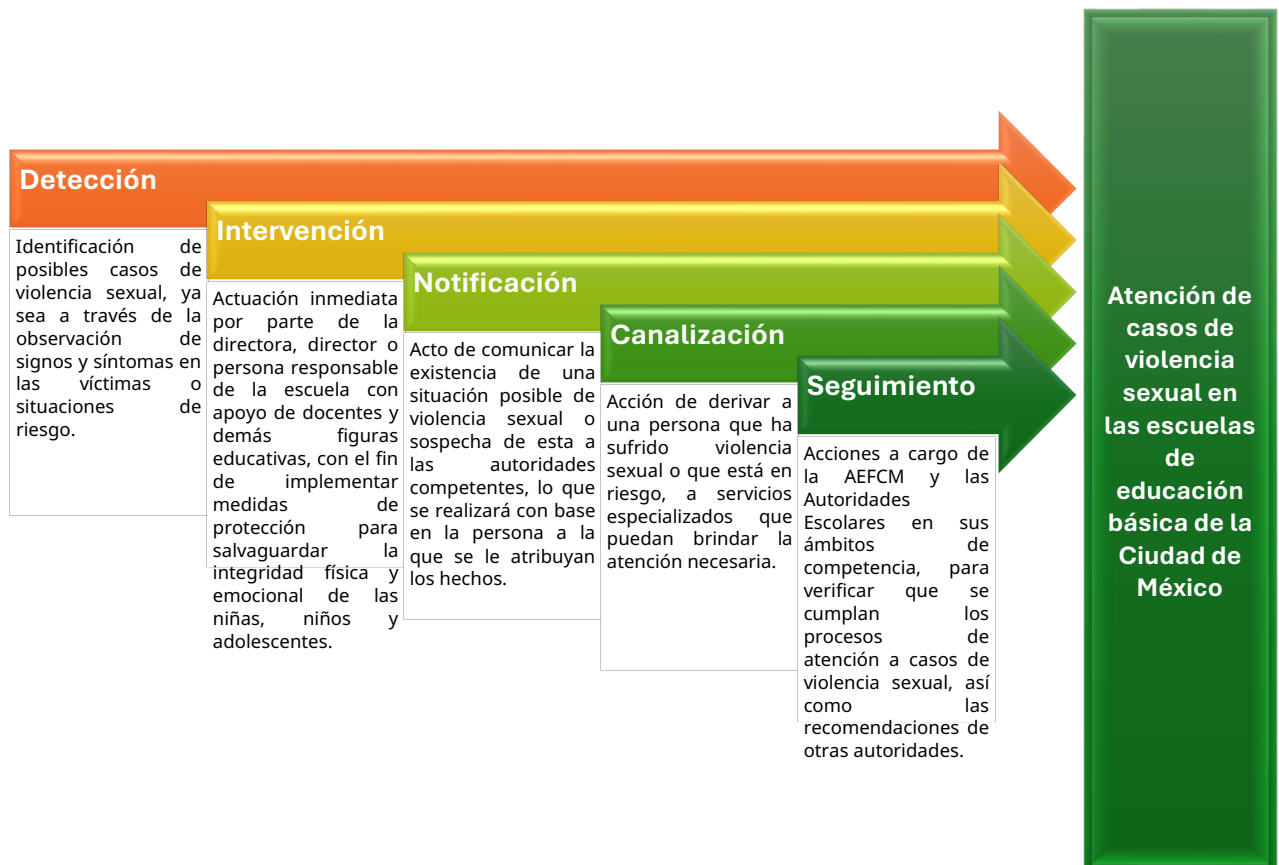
Detección

Identificación de posibles casos de violencia sexual, ya sea a través de la observación de signos y síntomas en las víctimas o situaciones de riesgo.

Intervención

Actuación inmediata por parte de la directora, director o persona responsable de la escuela con apoyo de docentes y demás figuras educativas, con el fin de implementar medidas de protección para salvaguardar la integridad física y emocional de las niñas, niños y adolescentes.

Notificación

Acto de comunicar la existencia de una situación posible de violencia sexual o sospecha de esta a las autoridades competentes, lo que se realizará con base en la persona a la que se le atribuyan los hechos.

Canalización

Acción de derivar a una persona que ha sufrido violencia sexual o que está en riesgo, a servicios especializados que puedan brindar la atención necesaria.

Seguimiento

Acciones a cargo de la AEFCM y las Autoridades Escolares en sus ámbitos de competencia, para verificar que se cumplan los procesos de atención a casos de violencia sexual, así como las recomendaciones de otras autoridades.

Atención de casos de violencia sexual en las escuelas de educación básica de la Ciudad de México